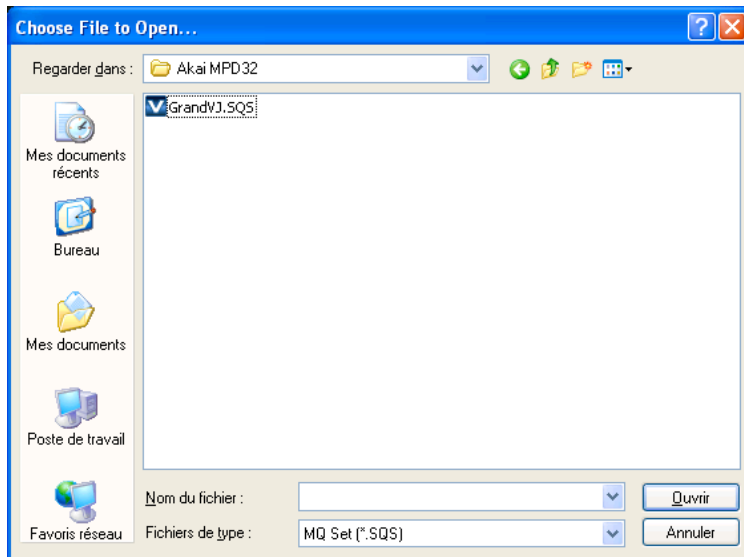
Choose File to Open...

Regarder dans : Akai MPD32

GrandVJ.SQS

Mes documents récents

Bureau

Mes documents

Poste de travail

Favoris réseau

Nom du fichier :

Ouvrir

Fichiers de type : MQ Set (*.SQS)

Annuler